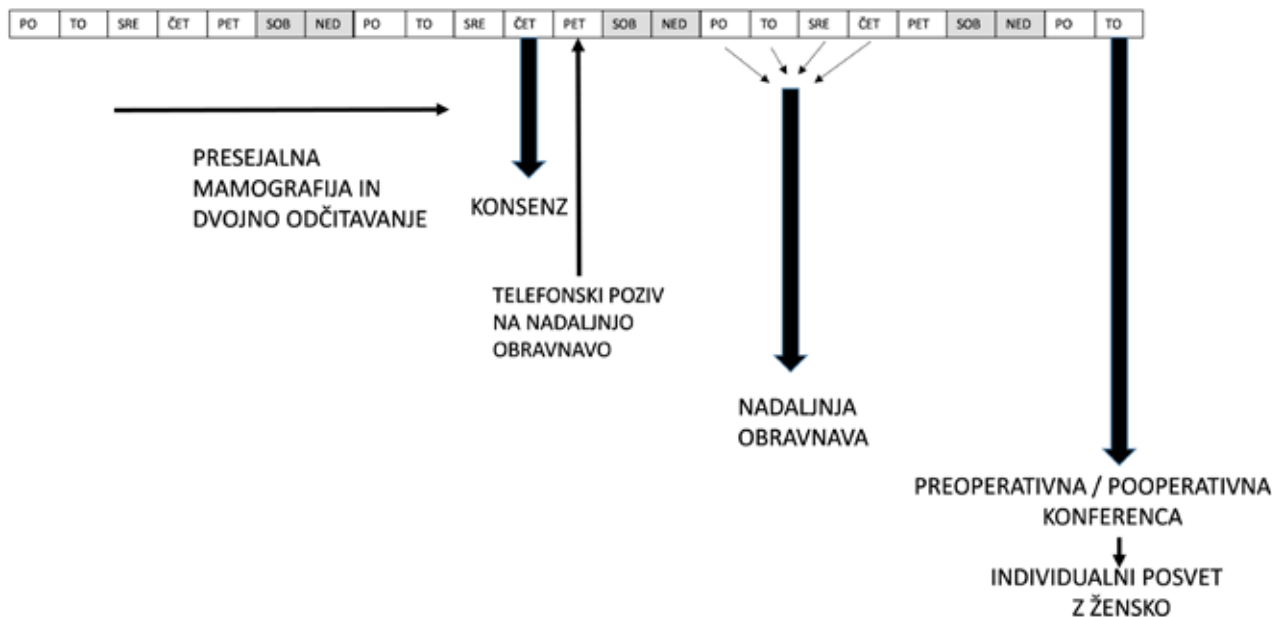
| PO | TO | SRE | ČET | PET | SOB | NED | PO | TO | SRE | ČET | PET | SOB | NED | PO | TO | SRE | ČET | PET | SOB | NED | PO | TO |
|---|---|---|---|---|---|---|---|---|---|---|---|---|---|---|---|---|---|---|---|---|---|---|

PRESEJALNA MAMOGRAFIJA IN DVOJNO ODČITAVANJE

KONSENZ

TELEFONSKI POZIV NA NADALJNJO OBRAVNAVO

NADALJNJA OBRAVNAVA

PREOPERATIVNA / POOPERATIVNA KONFERENCA

INDIVIDUALNI POSVET Z ŽENSKO